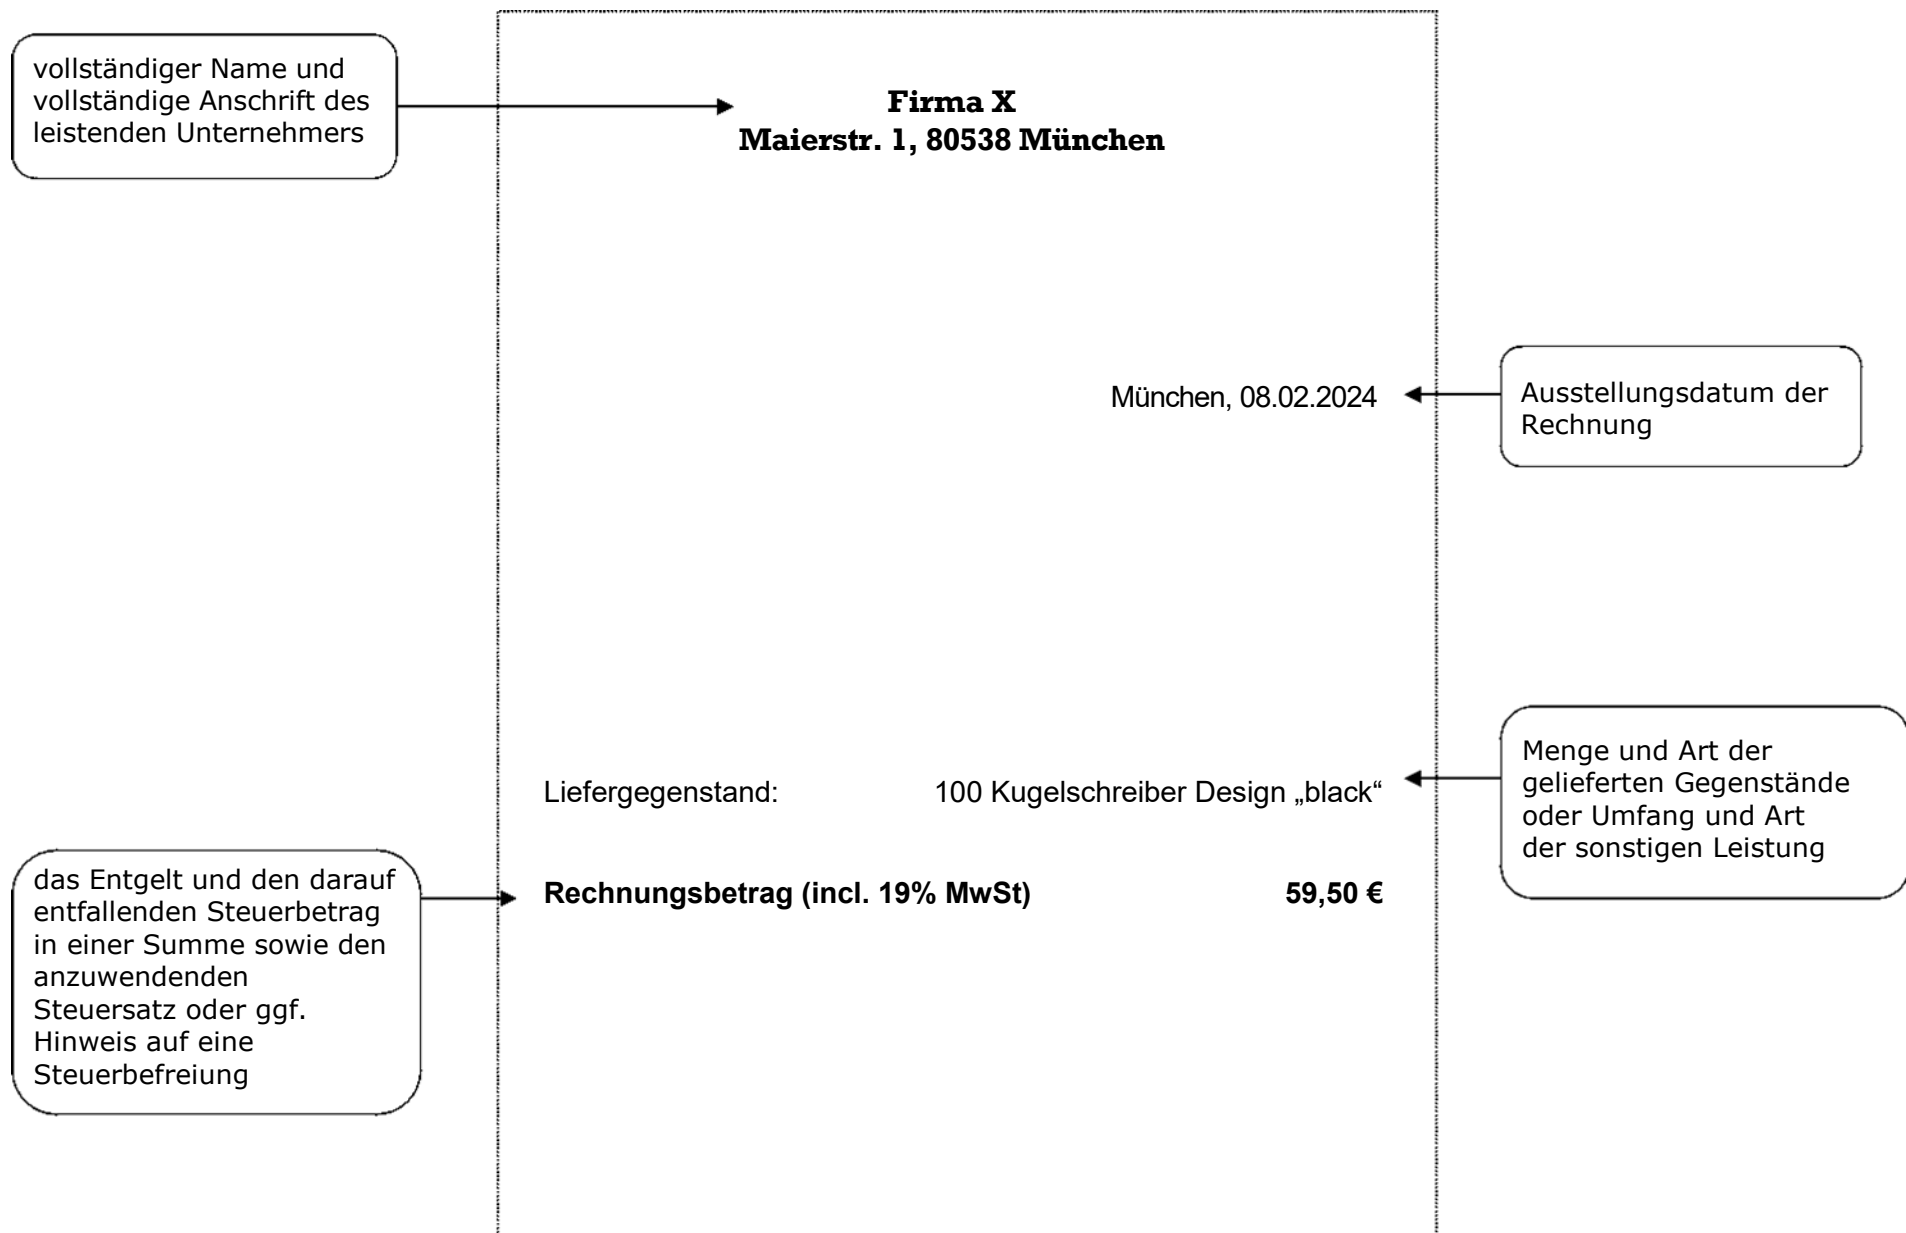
vollständiger Name und vollständige Anschrift des leistenden Unternehmers

**Firma X**
**Maierstr. 1, 80538 München**

München, 08.02.2024

Ausstellungsdatum der Rechnung

Menge und Art der gelieferten Gegenstände oder Umfang und Art der sonstigen Leistung

Liefergegenstand: 100 Kugelschreiber Design „black“

das Entgelt und den darauf entfallenden Steuerbetrag in einer Summe sowie den anzuwendenden Steuersatz oder ggf. Hinweis auf eine Steuerbefreiung

**Rechnungsbetrag (incl. 19% MwSt) 59,50 €**